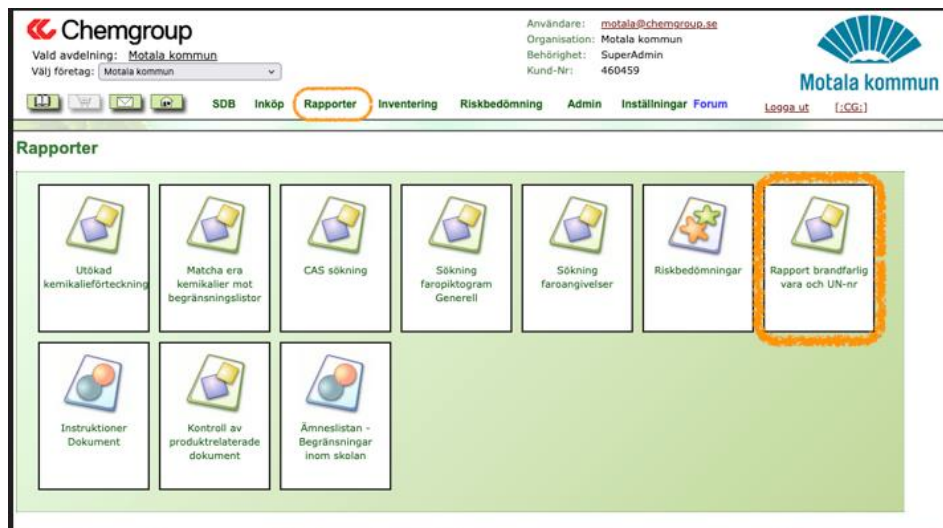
Chemgroup
Vald avdelning: Motala kommun
Välj företag: Motala kommun

Användare: motala@chemgroup.se
Organisation: Motala kommun
Behörighet: SuperAdmin
Kund-Nr: 460459

Motala kommun

SDB Inköp Rapporter Inventering Riskbedömning Admin Inställningar Forum Logga ut [:CG:]

Rapporter

Utökad kemikalieförteckning

Matcha era kemikalier mot begränsningslistor

CAS sökning

Sökning farapiktogram Generell

Sökning faroangivelser

Riskbedömningar

Rapport brandfarlig vara och UN-nr

Instruktioner Dokument

Kontroll av produktrelaterade dokument

Ämneslistan - Begränsningar inom skolan